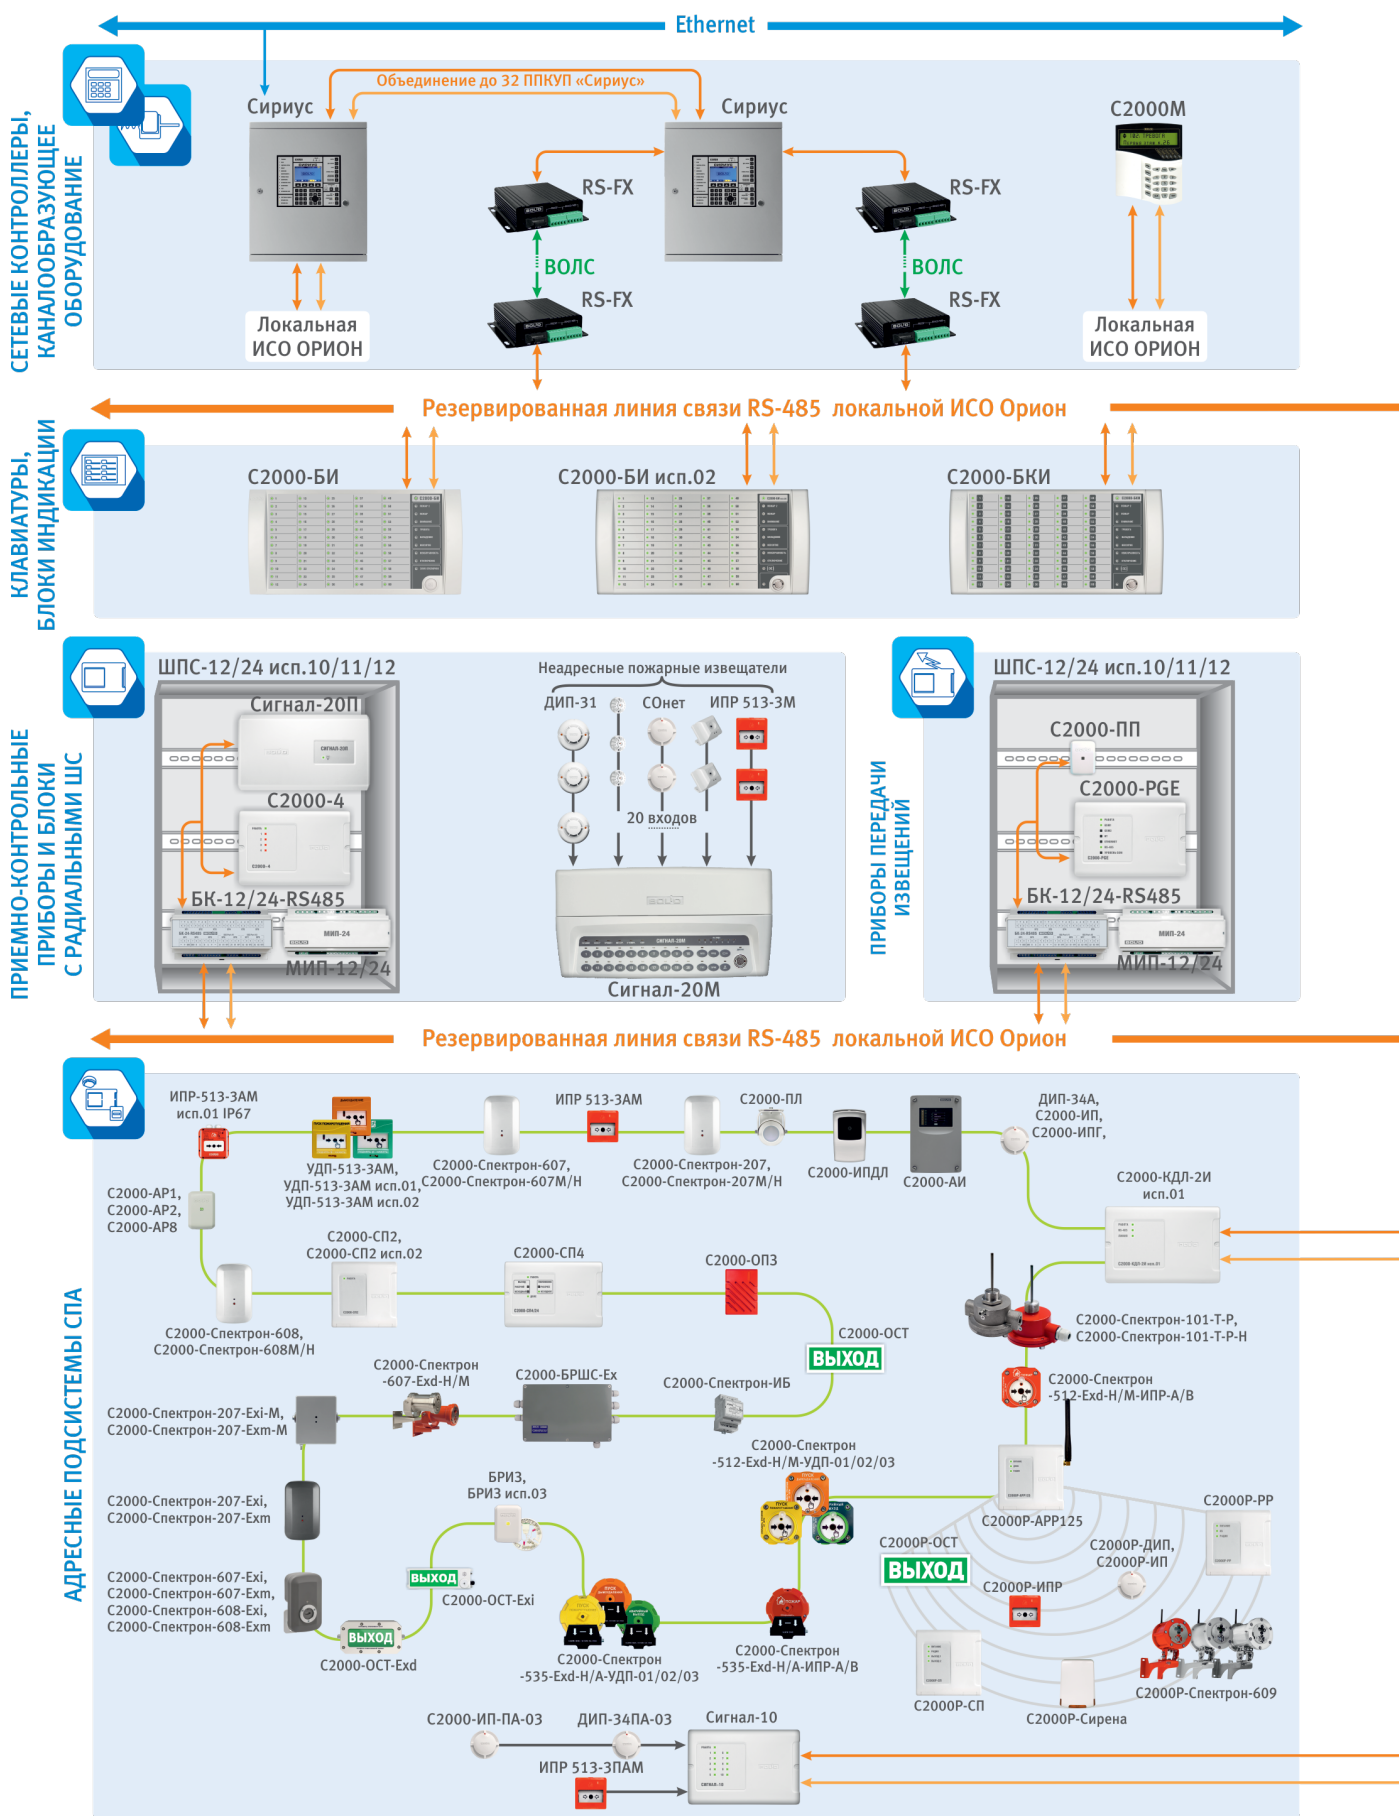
Ethernet

СЕТЕВЫЕ КОНТРОЛЛЕРЫ, КАНАЛООБРАЗУЮЩЕЕ ОБОРУДОВАНИЕ

Объединение до 32 ППКУП «Сириус»

Сириус

Сириус

C2000M

RS-FX

RS-FX

ВОЛС

ВОЛС

RS-FX

RS-FX

Локальная ИСО ОРИОН

Локальная ИСО ОРИОН

Резервированная линия связи RS-485 локальной ИСО Орион

КЛАВИАТУРЫ, БЛОКИ ИНДИКАЦИИ

С2000-БИ

С2000-БИ исп.02

С2000-БКИ

ПРИЕМНО-КОНТРОЛЬНЫЕ ПРИБОРЫ И БЛОКИ С РАДИАЛЬНЫМИ ШС

ШПС-12/24 исп.10/11/12

Сигнал-20П

С2000-4

БК-12/24-RS485

МИП-12/24

Неадресные пожарные извещатели

ДИП-31

СОнет

ИПР 513-3М

20 входов

Сигнал-20М

ПРИБОРЫ ПЕРЕДАЧИ ИЗВЕЩЕНИЙ

ШПС-12/24 исп.10/11/12

С2000-ПП

С2000-PGE

БК-12/24-RS485

МИП-12/24

Резервированная линия связи RS-485 локальной ИСО Орион

АДРЕСНЫЕ ПОДСИСТЕМЫ СПА

ИПР-513-3АМ исп.01 IP67

УДП-513-3АМ, УДП-513-3АМ исп.01, УДП-513-3АМ исп.02

С2000-Спектрон-607, С2000-Спектрон-607М/Н

ИПР 513-3АМ

С2000-Спектрон-207, С2000-Спектрон-207М/Н

С2000-ПЛ

С2000-ИПДЛ

С2000-АИ

ДИП-34А, С2000-ИП, С2000-ИПГ,

С2000-АР1, С2000-АР2, С2000-АР8

С2000-КДЛ-2И исп.01

С2000-СП2, С2000-СП2 исп.02

С2000-СП4

С2000-ОПЗ

С2000-Спектрон-608, С2000-Спектрон-608М/Н

С2000-ОСТ

ВЫХОД

С2000-Спектрон-101-Т-Р, С2000-Спектрон-101-Т-Р-Н

С2000-Спектрон -607-Exd-Н/М

С2000-БРШС-Ex

С2000-Спектрон-ИБ

С2000-Спектрон -512-Exd-Н/М-ИПР-А/В

С2000-Спектрон-207-Exi-М, С2000-Спектрон-207-Exm-М

С2000-Спектрон -512-Exd-Н/М-УДП-01/02/03

БРИЗ, БРИЗ исп.03

С2000Р-АРР125

С2000Р-РР

С2000-Спектрон-207-Exi, С2000-Спектрон-207-Exm

С2000Р-ОСТ

ВЫХОД

С2000Р-ДИП, С2000Р-ИП

ВЫХОД

С2000-ОСТ-Exi

С2000Р-ИПР

С2000-Спектрон-607-Exi, С2000-Спектрон-607-Exm, С2000-Спектрон-608-Exi, С2000-Спектрон-608-Exm

ВЫХОД

С2000-ОСТ-Exd

С2000-Спектрон -535-Exd-Н/А-УДП-01/02/03

С2000-Спектрон -535-Exd-Н/А-ИПР-А/В

С2000Р-СП

С2000Р-Сирена

С2000Р-Спектрон-609

С2000-ИП-ПА-03

ДИП-34ПА-03

Сигнал-10

ИПР 513-3ПАМ